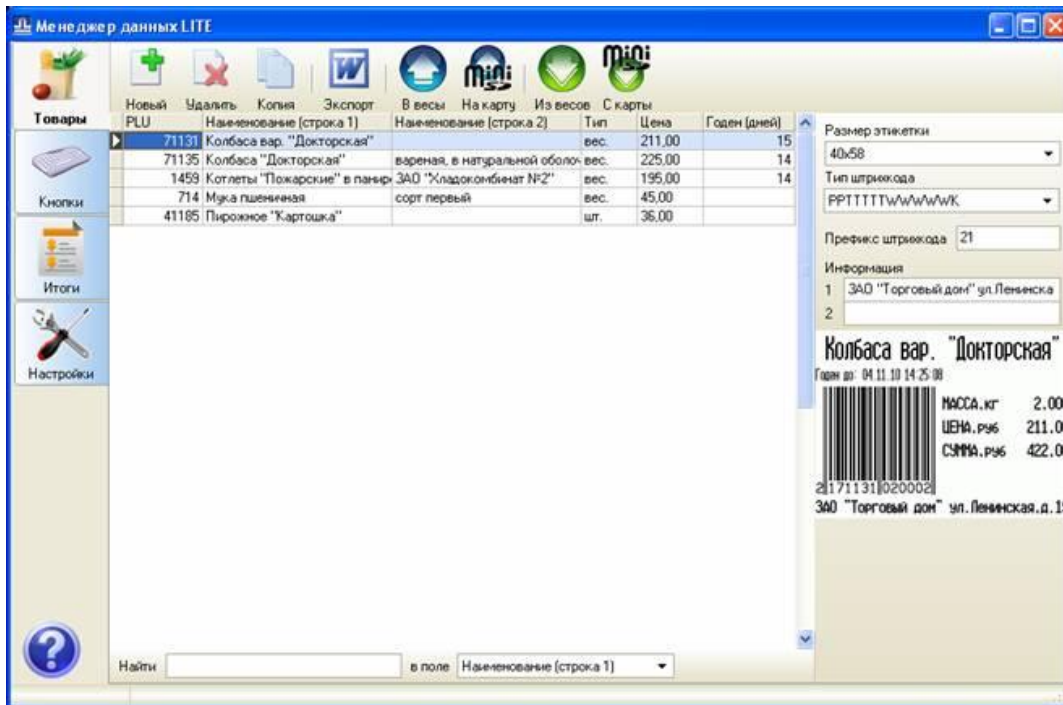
Менеджер данных LITE

Товары
Кнопки
Итоги
Настройки

Новый Удалить Копия Экспорт В весы На карту Из весов С карты

mini mini

| PLU | Наименование (строка 1) | Наименование (строка 2) | Тип | Цена | Годен (дней) |
|---|---|---|---|---|---|
| 71131 | Колбаса вар. "Докторская" | | вес. | 211,00 | 15 |
| 71135 | Колбаса "Докторская" | вареная, в натуральной оболоч | вес. | 225,00 | 14 |
| 1459 | Котлеты "Пожарские" в панир | ЗАО "Хладокомбинат №2" | вес. | 195,00 | 14 |
| 714 | Мука пшеничная | сорт первый | вес. | 45,00 | |
| 41185 | Пирожное "Картошка" | | шт. | 36,00 | |

Найти в поле Наименование (строка 1)

Размер этикетки
40x58
Тип штрихкода
PPTTTTTWWWWWK
Префикс штрихкода 21
Информация
1 ЗАО "Торговый дом" ул.Ленинска
2

Колбаса вар. "Докторская"
Годен до: 04.11.10 14:25:08
МАССА,кг 2.00
ЦЕНА,руб 211.0
СУММА,руб 422.0
2171131020002
ЗАО "Торговый дом" ул.Ленинская,д.1